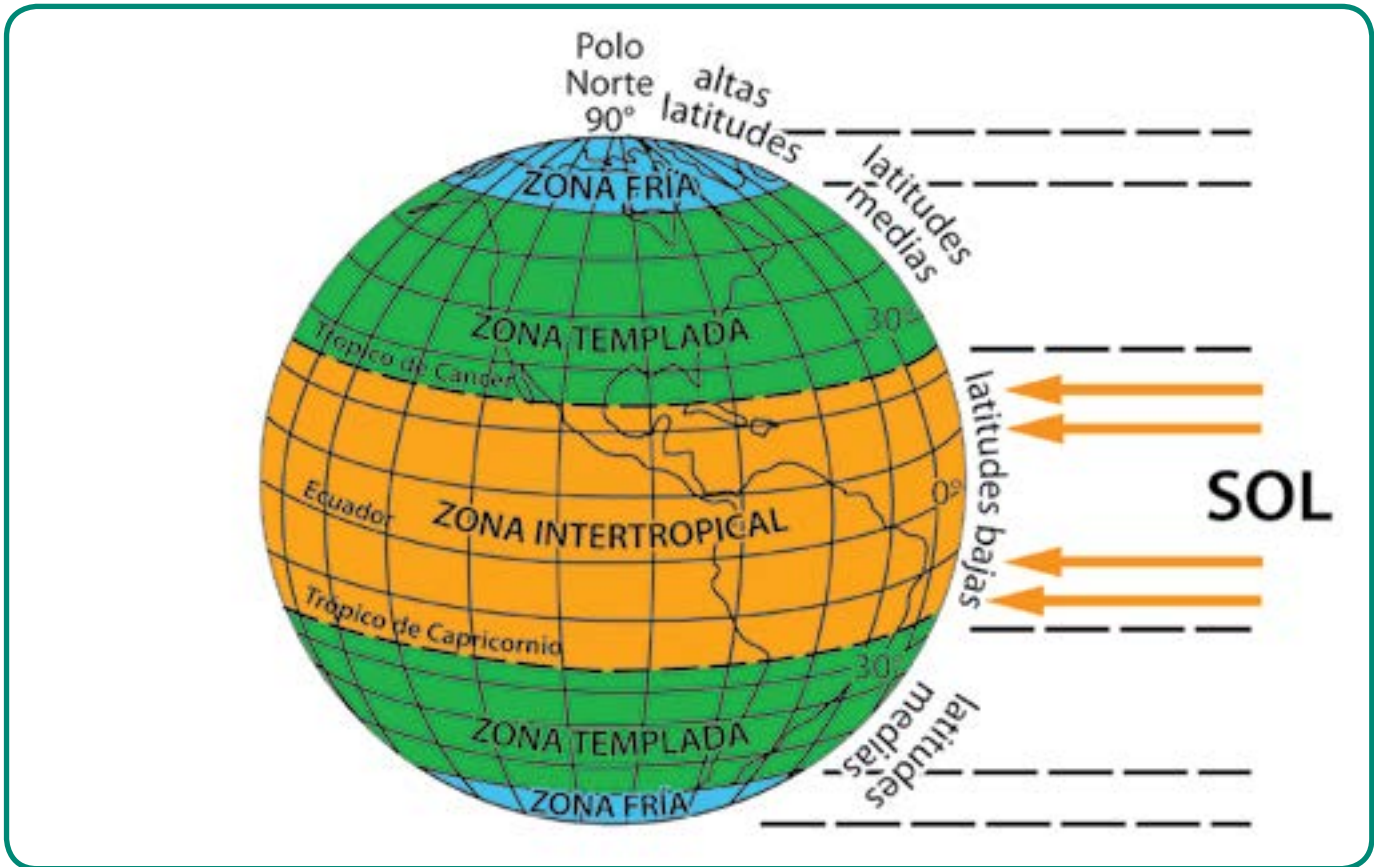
Polo Norte 90°

altas latitudes

latitudes medias

ZONA FRÍA

ZONA TEMPLADA

30°

Trópico de Cáncer

latitudes bajas

SOL

Ecuador

ZONA INTERTROPICAL

0°

Trópico de Capricornio

30°

latitudes medias

ZONA TEMPLADA

ZONA FRÍA